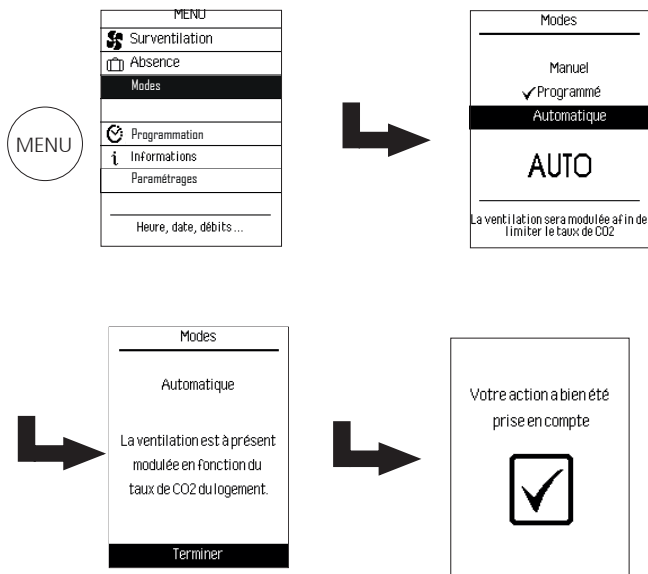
MENU

MENU
Surventilation
Absence
Modes
Programmation
Informations
Paramétrages
Heure, date, débits ...

Modes
Manuel
✓Programmé
Automatique
AUTO
La ventilation sera modulée afin de limiter le taux de CO2

Modes
Automatique
La ventilation est à présent modulée en fonction du taux de CO2 du logement.
Terminer

Votre action a bien été prise en compte